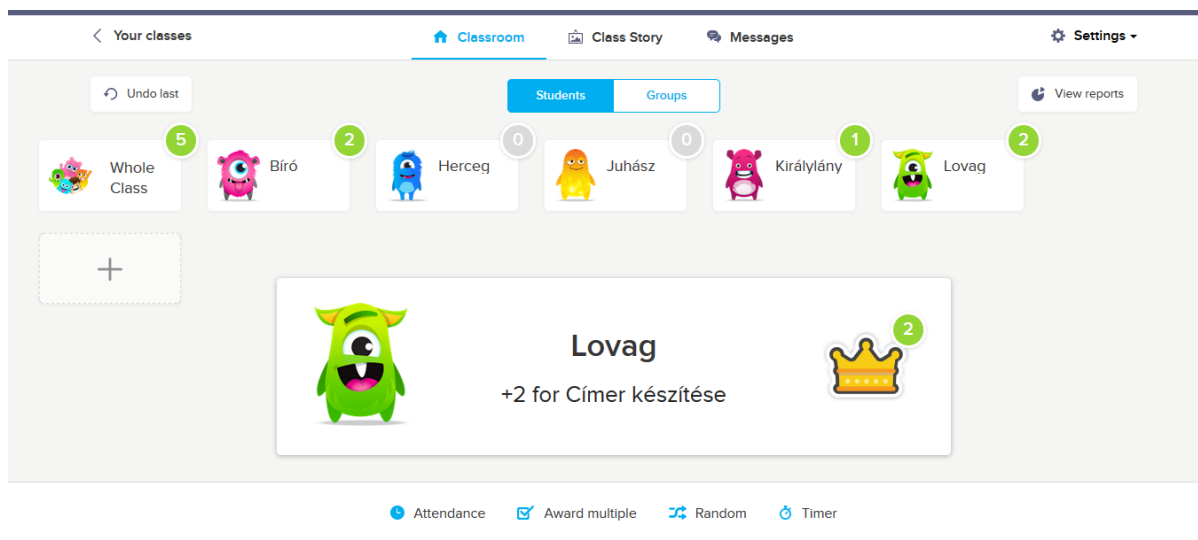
Your classes

Classroom

Class Story

Messages

Settings

Undo last

Students

Groups

View reports

5
Whole Class

2
Bíró

0
Herceg

0
Juhász

1
Királylány

2
Lovag

+

Lovag

+2 for Címer készítése

2

Attendance

Award multiple

Random

Timer